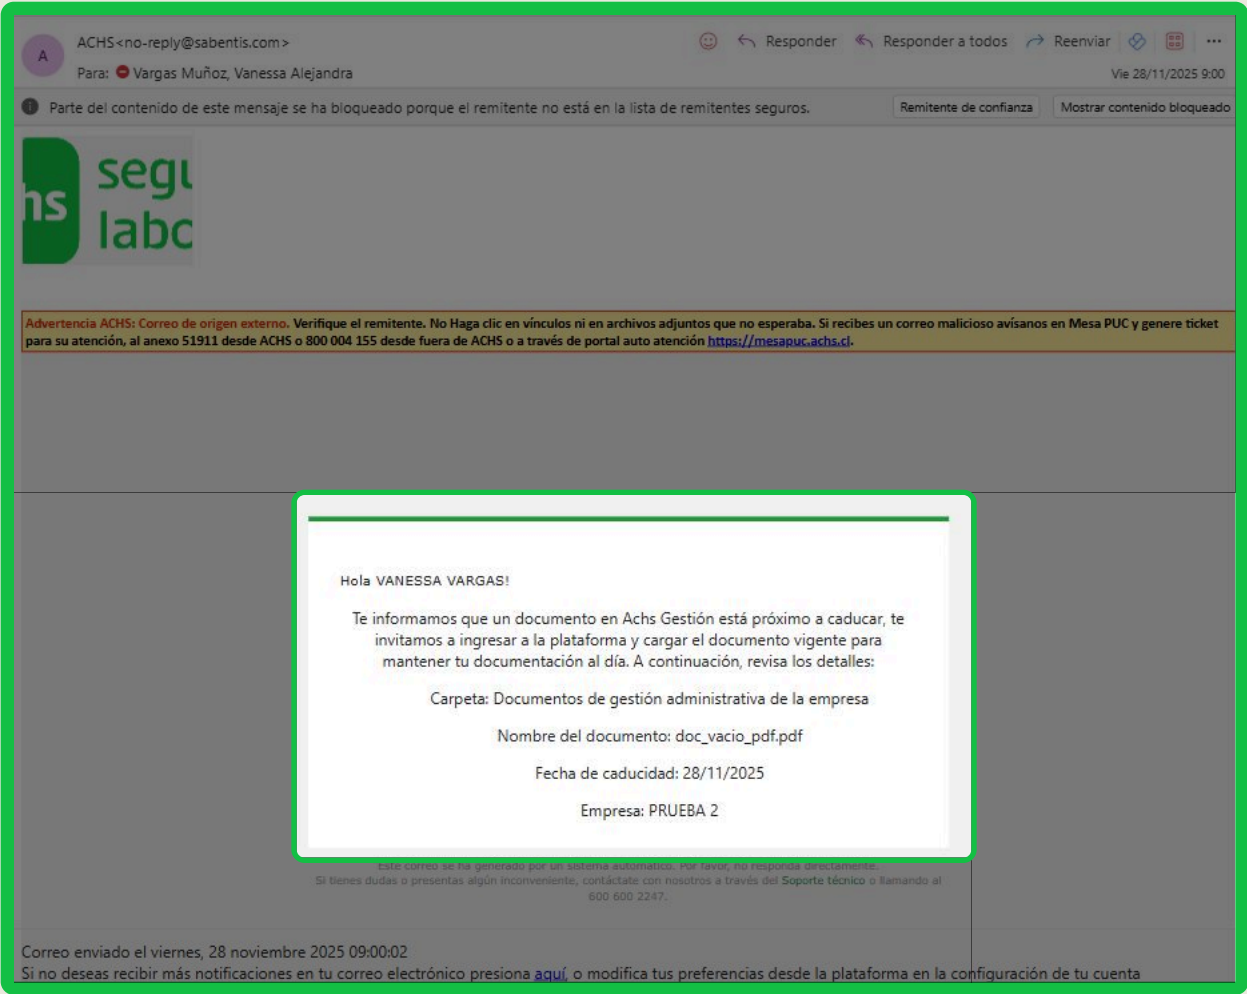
A

ACHS<no-reply@sabentis.com>

Para: Vargas Muñoz, Vanessa Alejandra

Responder   Responder a todos   Reenviar   ···

Vie 28/11/2025 9:00

Parte del contenido de este mensaje se ha bloqueado porque el remitente no está en la lista de remitentes seguros.

Remitente de confianza   Mostrar contenido bloqueado

hs segu labo

Advertencia ACHS: Correo de origen externo. Verifique el remitente. No Haga clic en vínculos ni en archivos adjuntos que no esperaba. Si recibes un correo malicioso avísanos en Mesa PUC y genere ticket para su atención, al anexo 51911 desde ACHS o 800 004 155 desde fuera de ACHS o a través de portal auto atención https://mesapuc.achs.cl.

Hola VANESSA VARGAS!

Te informamos que un documento en Achs Gestión está próximo a caducar, te invitamos a ingresar a la plataforma y cargar el documento vigente para mantener tu documentación al día. A continuación, revisa los detalles:

Carpeta: Documentos de gestión administrativa de la empresa

Nombre del documento: doc_vacio_pdf.pdf

Fecha de caducidad: 28/11/2025

Empresa: PRUEBA 2

Este correo se ha generado por un sistema automático. Por favor, no responda directamente.
Si tienes dudas o presentas algún inconveniente, contáctate con nosotros a través del Soporte técnico o llamando al 600 600 2247.

Correo enviado el viernes, 28 noviembre 2025 09:00:02
Si no deseas recibir más notificaciones en tu correo electrónico presiona aquí, o modifica tus preferencias desde la plataforma en la configuración de tu cuenta